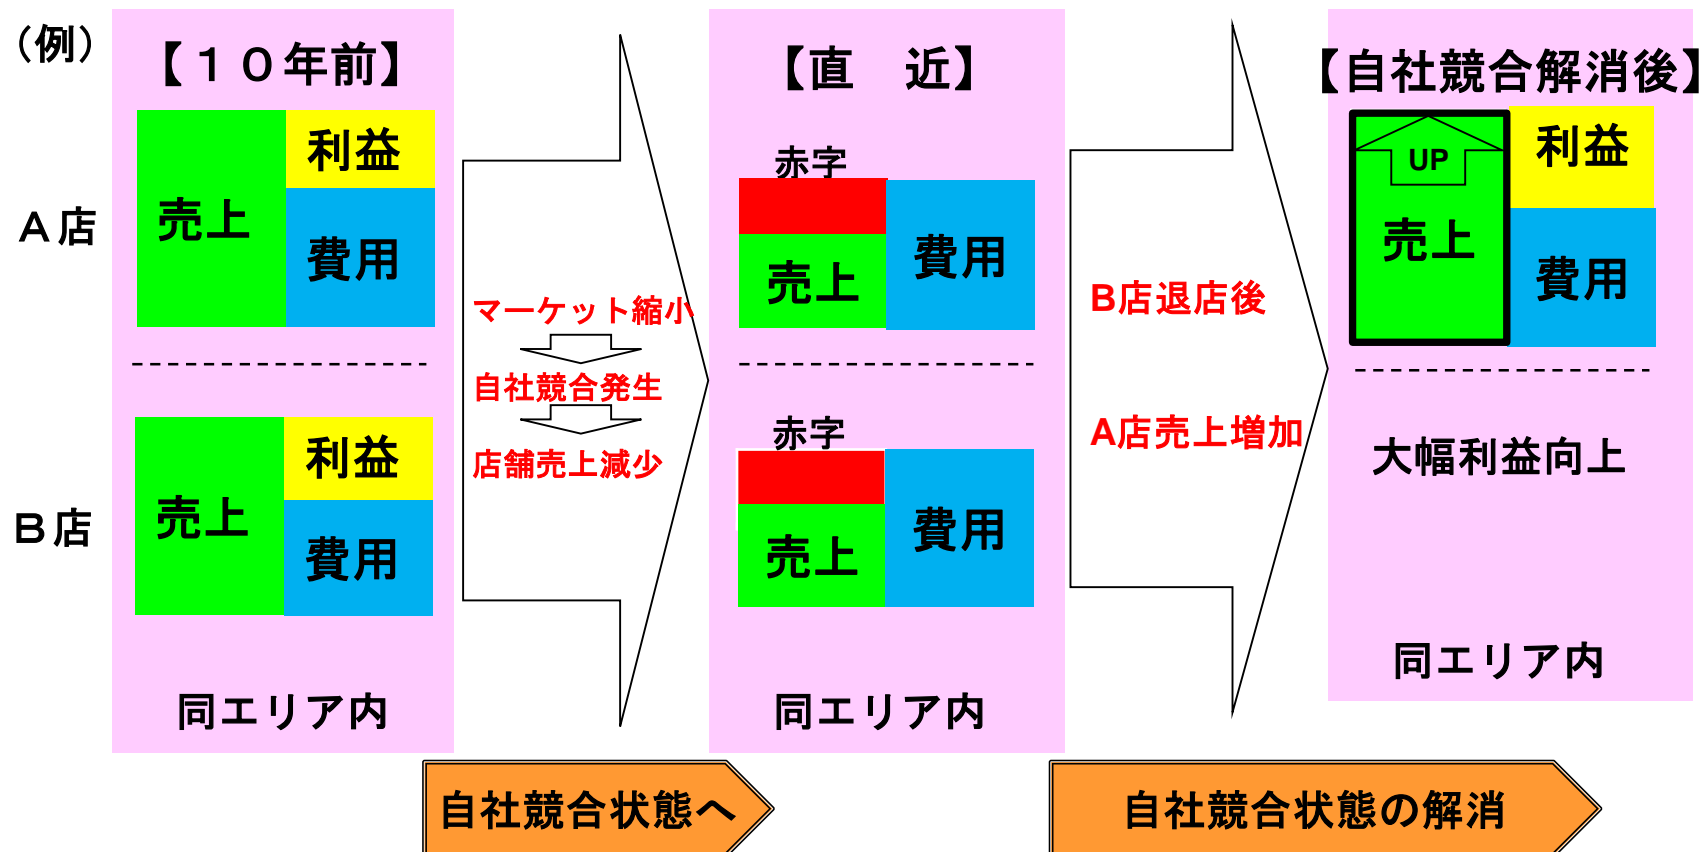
(例)

【１０年前】

Ａ店

売上

利益

費用

Ｂ店

売上

利益

費用

同エリア内

マーケット縮小

自社競合発生

店舗売上減少

【直　近】

赤字

売上

費用

赤字

売上

費用

同エリア内

B店退店後

A店売上増加

【自社競合解消後】

UP

売上

利益

費用

大幅利益向上

同エリア内

自社競合状態へ

自社競合状態の解消